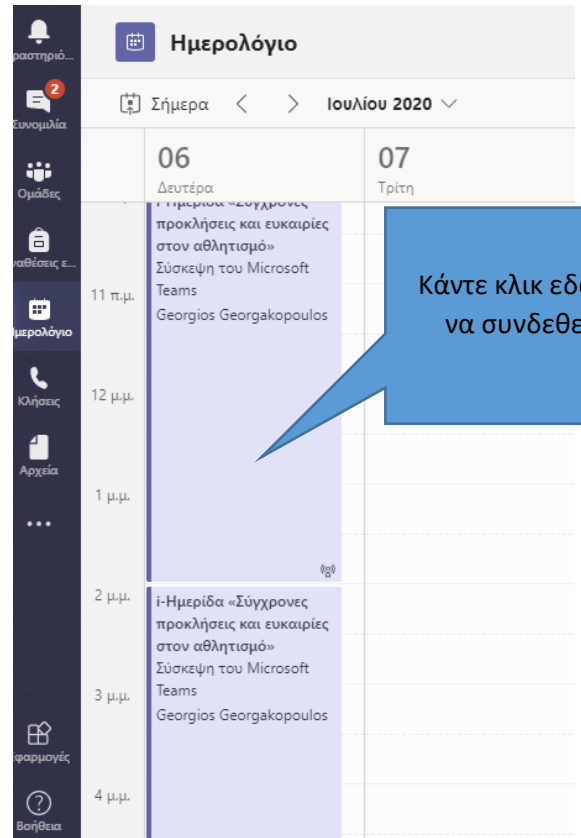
ραστηριό...

2

Συνομιλία

Ομάδες

αθέσεις ε...

Ημερολόγιο

Κλήσεις

Αρχεία

...

Εφαρμογές

Βοήθεια

Ημερολόγιο

Σήμερα < > Ιουλίου 2020

06
Δευτέρα

07
Τρίτη

i-Ημερίδα «Σύγχρονες προκλήσεις και ευκαιρίες στον αθλητισμό»
Σύσκεψη του Microsoft Teams
Georgios Georgakopoulos

11 π.μ.

12 μ.μ.

1 μ.μ.

2 μ.μ.

i-Ημερίδα «Σύγχρονες προκλήσεις και ευκαιρίες στον αθλητισμό»
Σύσκεψη του Microsoft Teams
Georgios Georgakopoulos

3 μ.μ.

4 μ.μ.

Κάντε κλικ εδ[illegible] να συνδεθε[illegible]